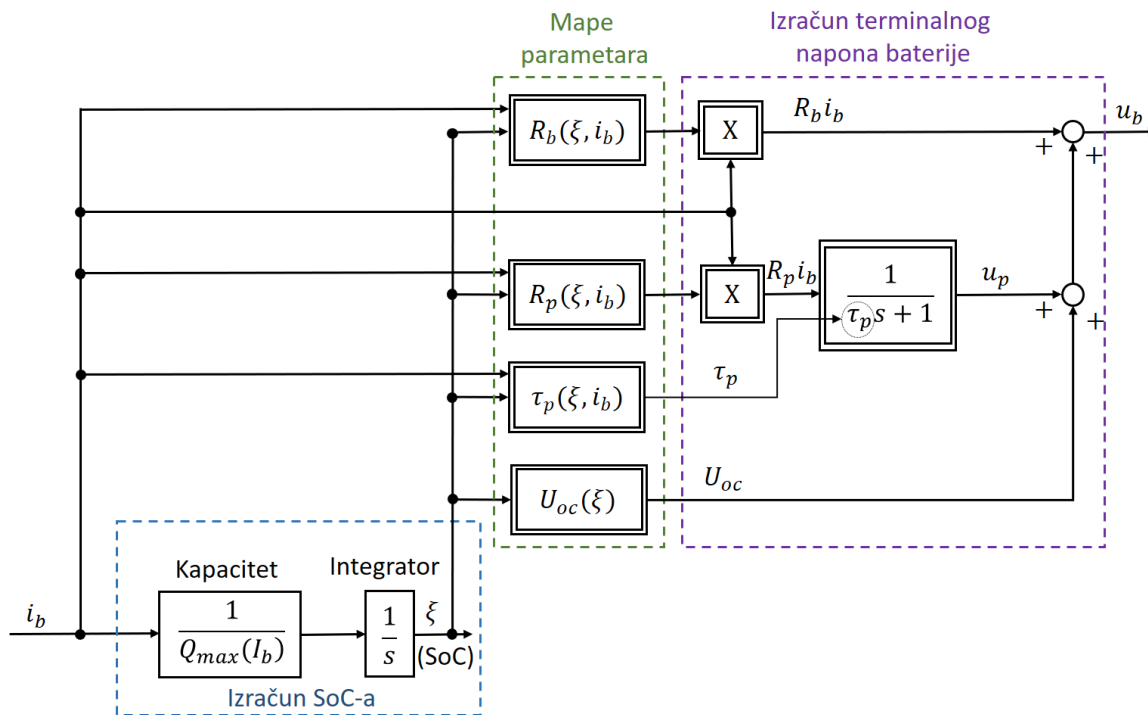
Mape parametara

Izračun terminalnog napona baterije

$R_b(\xi, i_b)$

X

$R_b i_b$

$u_b$

+

+

$R_p(\xi, i_b)$

X

$R_p i_b$

$\frac{1}{\tau_p s + 1}$

$u_p$

+

+

$\tau_p(\xi, i_b)$

$\tau_p$

$U_{oc}(\xi)$

$U_{oc}$

Kapacitet

Integrator

$i_b$

$\frac{1}{Q_{max}(I_b)}$

$\frac{1}{s}$

$\xi$

(SoC)

Izračun SoC-a